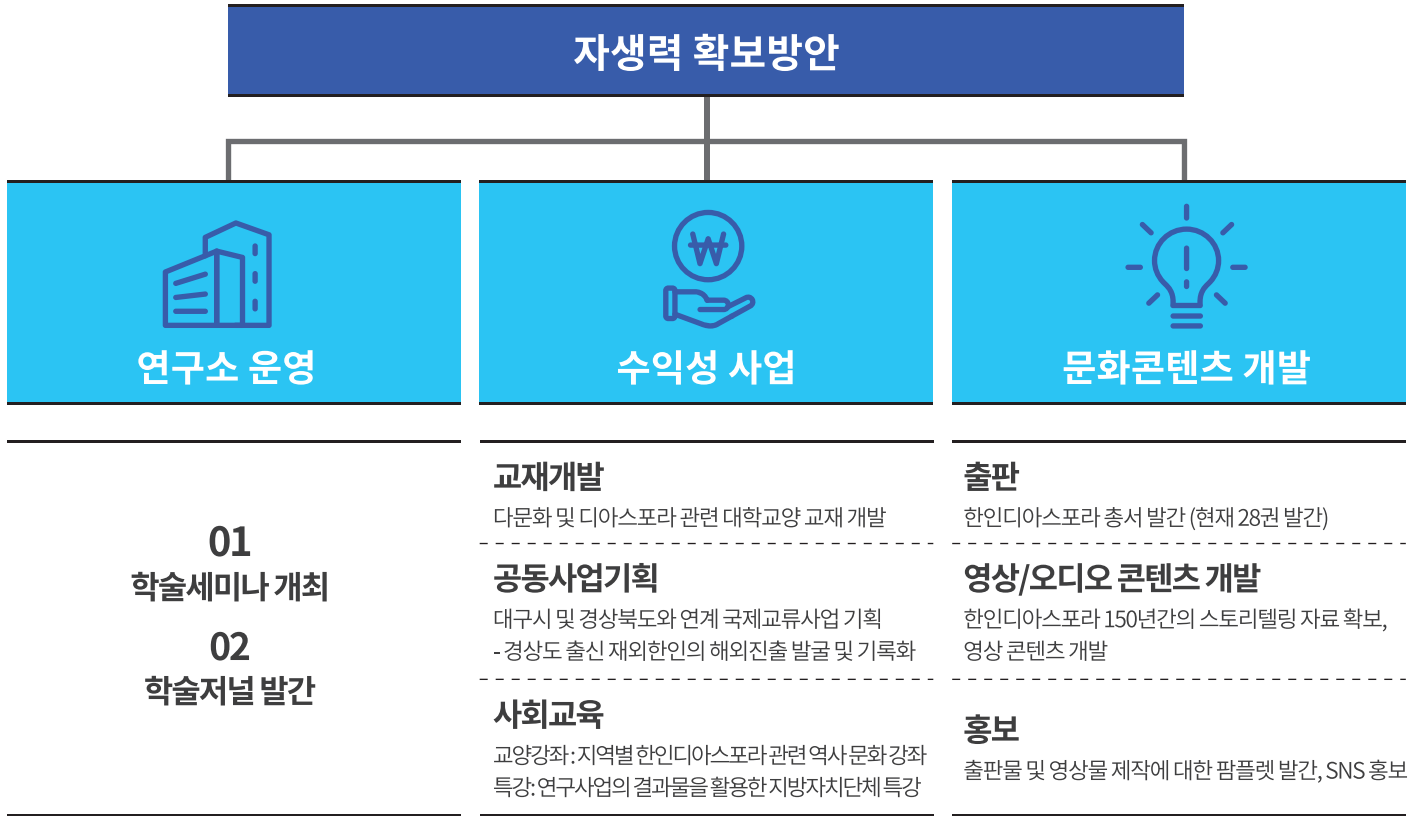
자생력 확보방안

연구소 운영

수익성 사업

문화콘텐츠 개발

01
학술세미나 개최
02
학술저널 발간

교재개발
다문화 및 디아스포라 관련 대학교양 교재 개발

공동사업기획
대구시 및 경상북도와 연계 국제교류사업 기획
- 경상도 출신 재외한인의 해외진출 발굴 및 기록화

사회교육
교양강좌 : 지역별 한인디아스포라 관련 역사 문화 강좌
특강 : 연구사업의 결과물을 활용한 지방자치단체 특강

출판
한인디아스포라 총서 발간 (현재 28권 발간)

영상/오디오 콘텐츠 개발
한인디아스포라 150년간의 스토리텔링 자료 확보, 영상 콘텐츠 개발

홍보
출판물 및 영상물 제작에 대한 팜플렛 발간, SNS 홍보